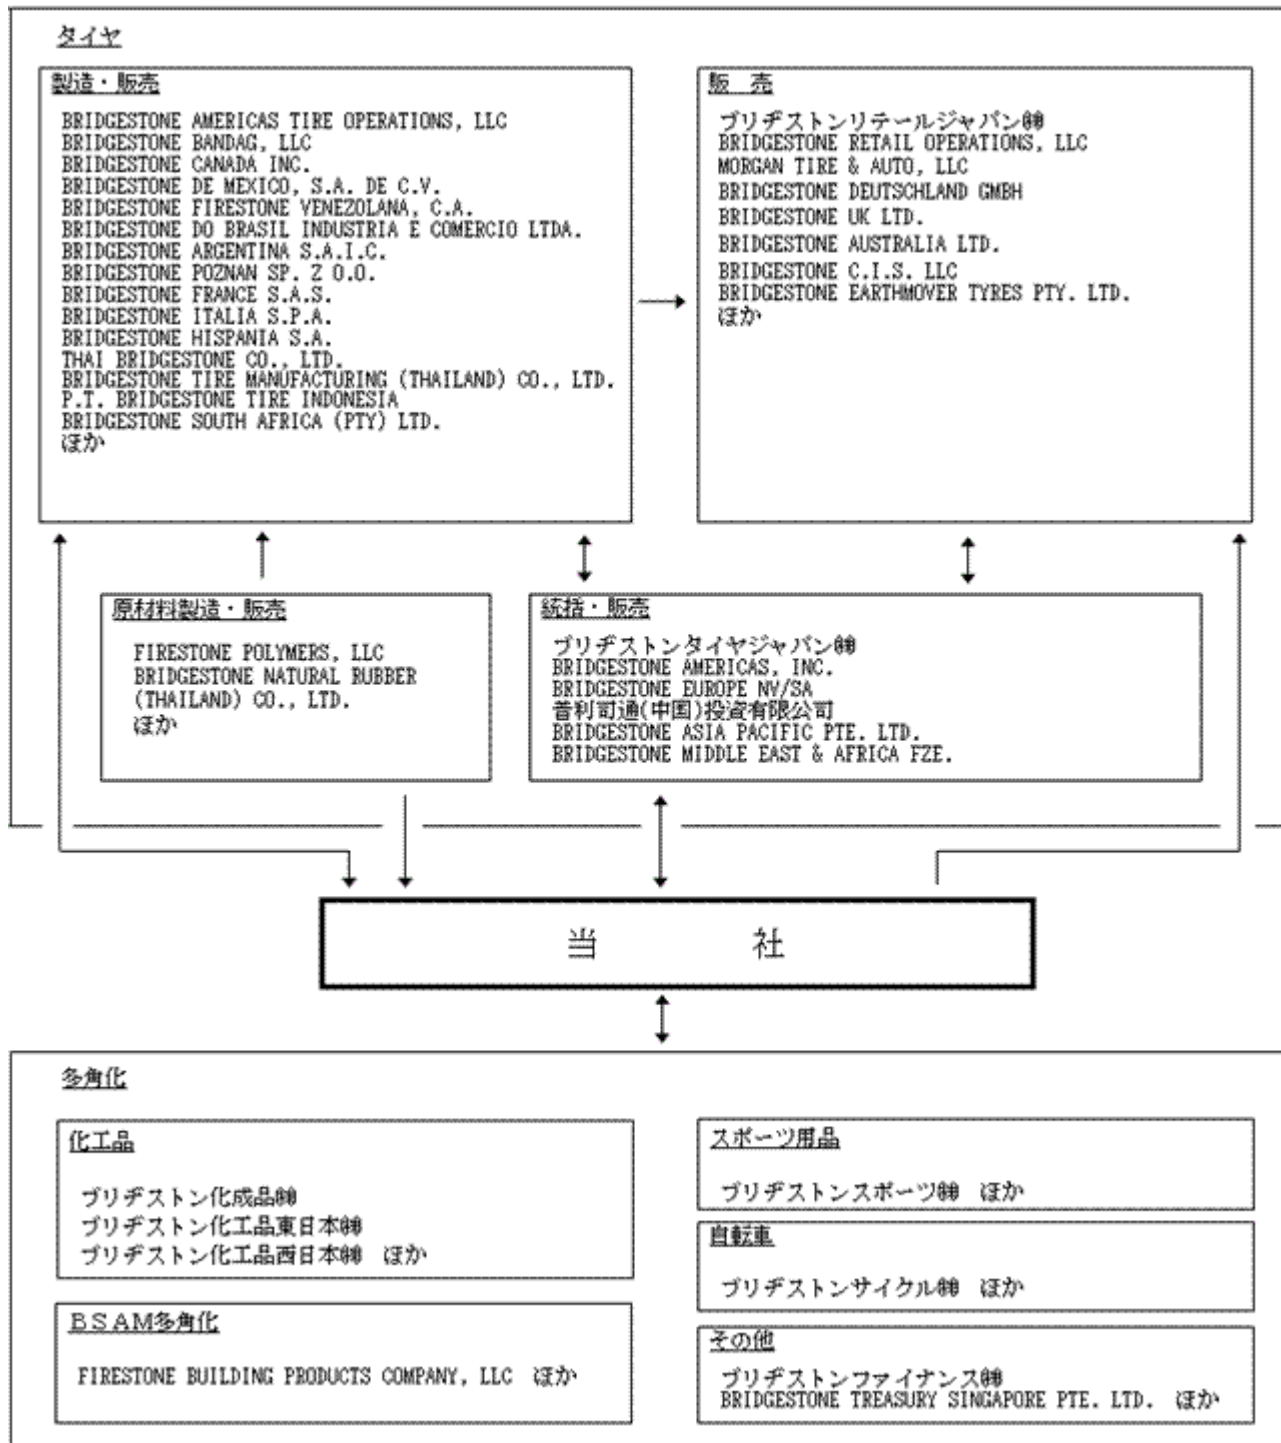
タイヤ

製造・販売

BRIDGESTONE AMERICAS TIRE OPERATIONS, LLC
BRIDGESTONE BANDAG, LLC
BRIDGESTONE CANADA INC.
BRIDGESTONE DE MEXICO, S.A. DE C.V.
BRIDGESTONE FIRESTONE VENEZOLANA, C.A.
BRIDGESTONE DO BRASIL INDUSTRIA E COMERCIO LTDA.
BRIDGESTONE ARGENTINA S.A.I.C.
BRIDGESTONE POZNAN SP. Z O.O.
BRIDGESTONE FRANCE S.A.S.
BRIDGESTONE ITALIA S.P.A.
BRIDGESTONE HISPANIA S.A.
THAI BRIDGESTONE CO., LTD.
BRIDGESTONE TIRE MANUFACTURING (THAILAND) CO., LTD.
P.T. BRIDGESTONE TIRE INDONESIA
BRIDGESTONE SOUTH AFRICA (PTY) LTD.
ほか

販 売

ブリヂストンリテールジャパン㈱
BRIDGESTONE RETAIL OPERATIONS, LLC
MORGAN TIRE & AUTO, LLC
BRIDGESTONE DEUTSCHLAND GMBH
BRIDGESTONE UK LTD.
BRIDGESTONE AUSTRALIA LTD.
BRIDGESTONE C.I.S. LLC
BRIDGESTONE EARTHMOVER TYRES PTY. LTD.
ほか

原材料製造・販売

FIRESTONE POLYMERS, LLC
BRIDGESTONE NATURAL RUBBER (THAILAND) CO., LTD.
ほか

統括・販売

ブリヂストンタイヤジャパン㈱
BRIDGESTONE AMERICAS, INC.
BRIDGESTONE EUROPE NV/SA
普利司通(中国)投資有限公司
BRIDGESTONE ASIA PACIFIC PTE. LTD.
BRIDGESTONE MIDDLE EAST & AFRICA FZE.

当 社

多角化

化工品

ブリヂストン化成品㈱
ブリヂストン化工品東日本㈱
ブリヂストン化工品西日本㈱ ほか

BSAM多角化

FIRESTONE BUILDING PRODUCTS COMPANY, LLC ほか

スポーツ用品

ブリヂストンスポーツ㈱ ほか

自転車

ブリヂストンサイクル㈱ ほか

その他

ブリヂストンファイナンス㈱
BRIDGESTONE TREASURY SINGAPORE PTE. LTD. ほか